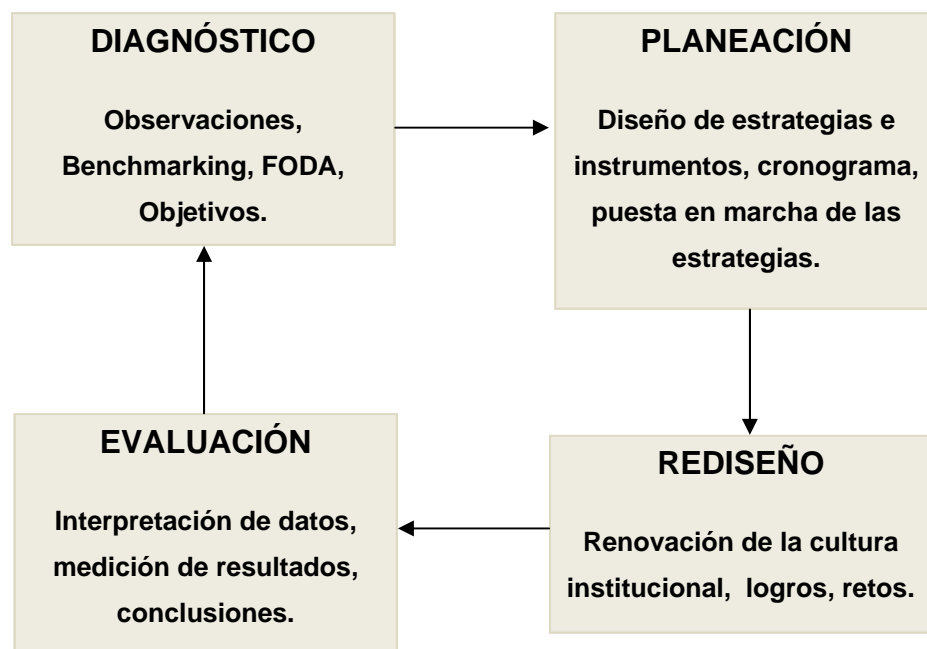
DIAGNÓSTICO

Observaciones, Benchmarking, FODA, Objetivos.

PLANEACIÓN

Diseño de estrategias e instrumentos, cronograma, puesta en marcha de las estrategias.

REDISEÑO

Renovación de la cultura institucional, logros, retos.

EVALUACIÓN

Interpretación de datos, medición de resultados, conclusiones.